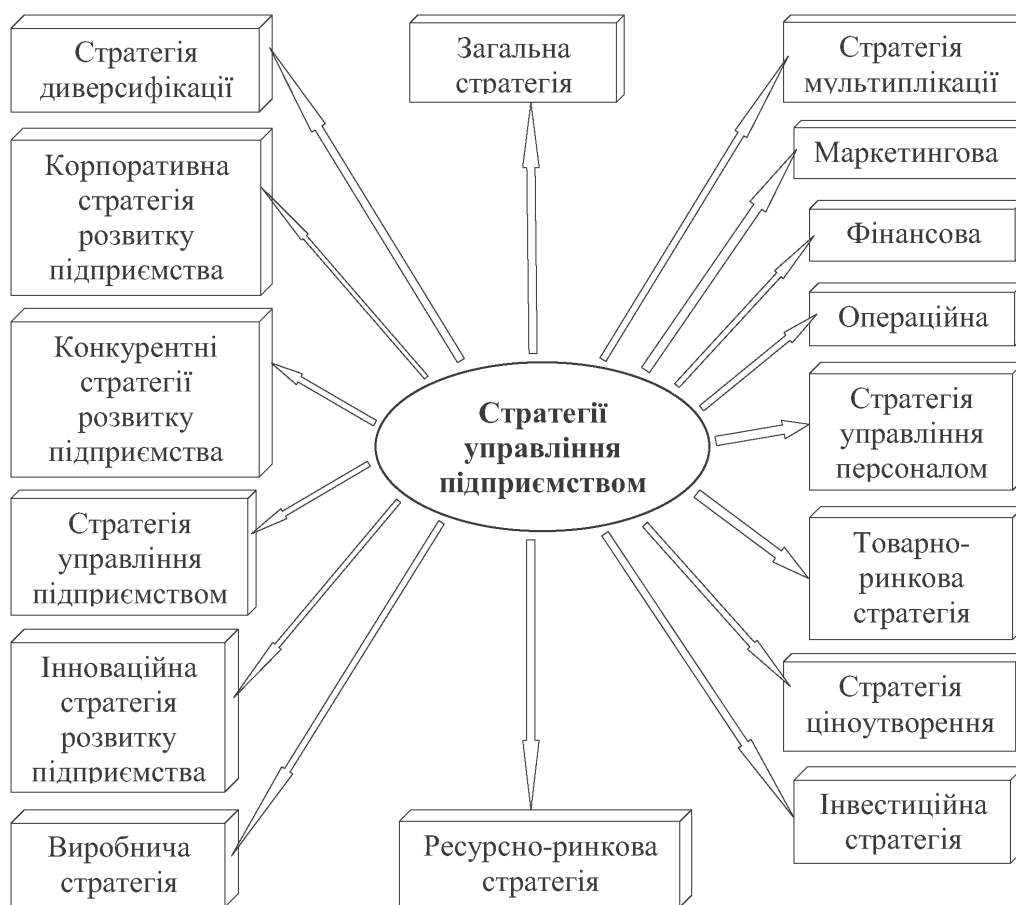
Стратегія диверсифікації

Загальна стратегія

Стратегія мультиплікації

Корпоративна стратегія розвитку підприємства

Маркетингова

Фінансова

Операційна

Конкурентні стратегії розвитку підприємства

Стратегії управління підприємством

Стратегія управління персоналом

Стратегія управління підприємством

Товарно-ринкова стратегія

Інноваційна стратегія розвитку підприємства

Стратегія ціноутворення

Інвестиційна стратегія

Виробнича стратегія

Ресурсно-ринкова стратегія